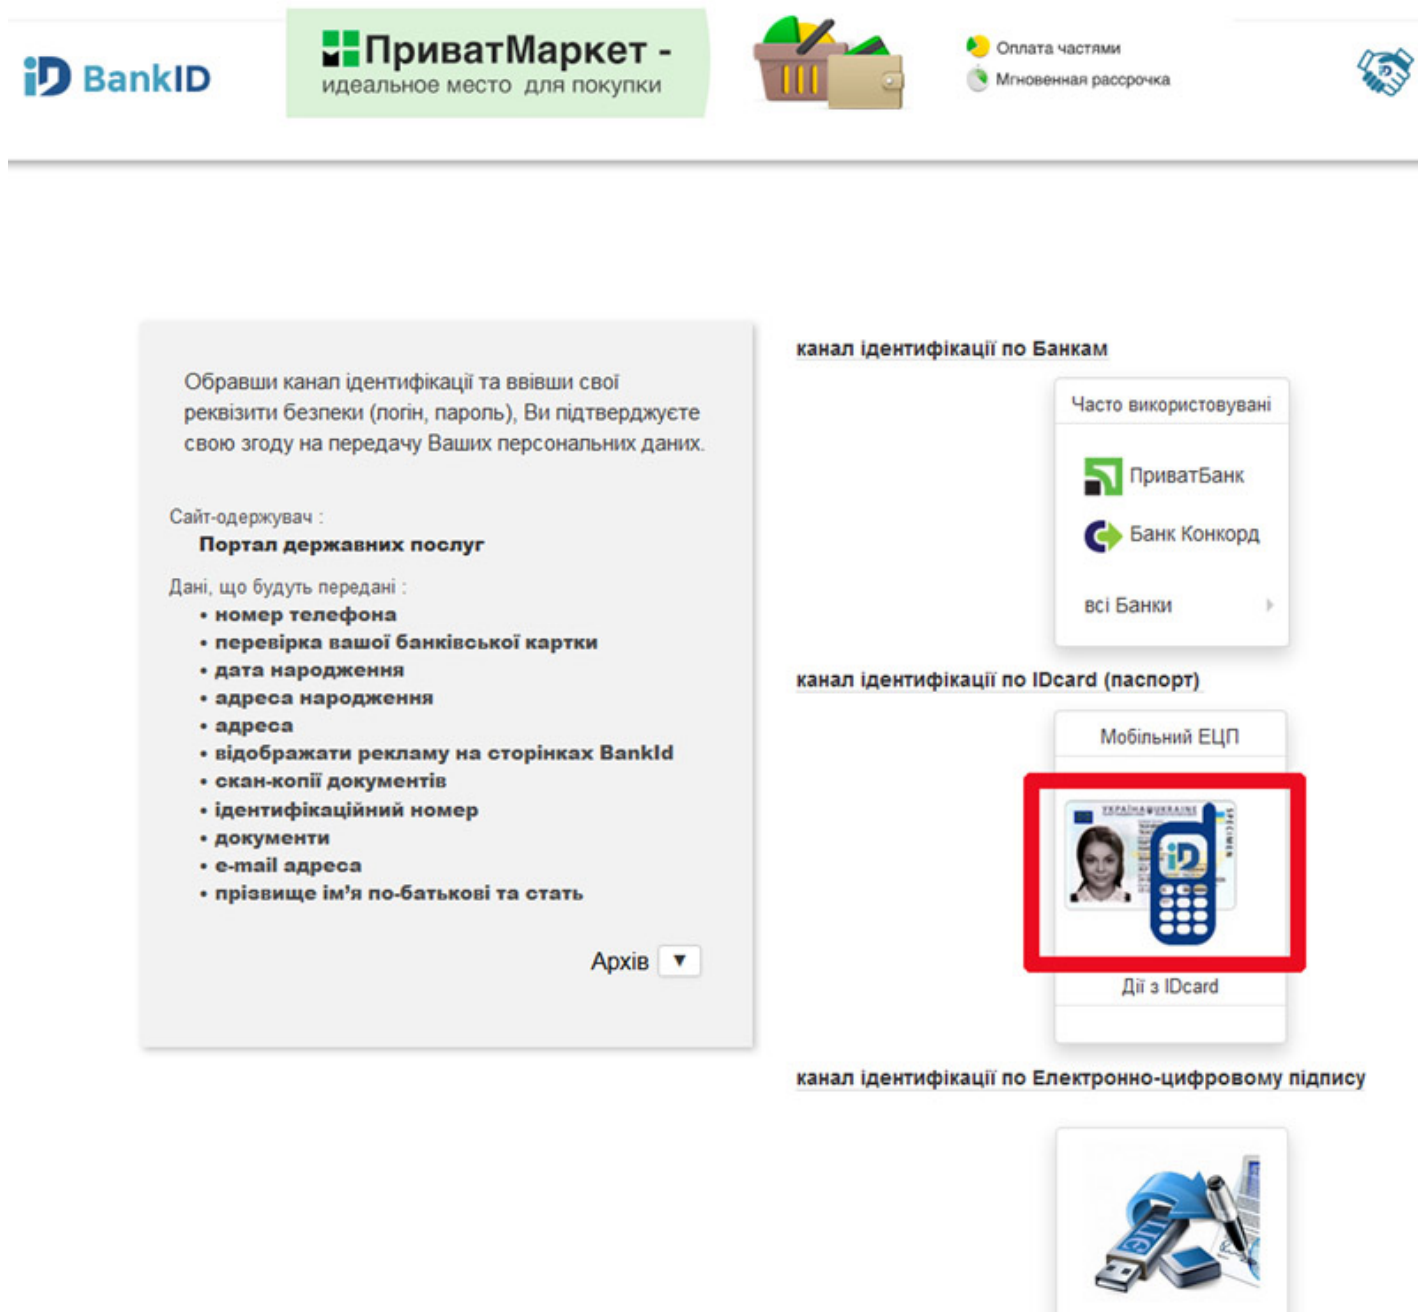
iD BankID

ПриватМаркет - идеальное место для покупки

Оплата частями
Мгновенная рассрочка

Обравши канал ідентифікації та ввівши свої реквізити безпеки (логін, пароль), Ви підтверджуєте свою згоду на передачу Ваших персональних даних.

Сайт-одержувач :
Портал державних послуг

Дані, що будуть передані :
• номер телефона
• перевірка вашої банківської картки
• дата народження
• адреса народження
• адреса
• відображати рекламу на сторінках BankId
• скан-копії документів
• ідентифікаційний номер
• документи
• e-mail адреса
• прізвище ім'я по-батькові та стать

Архів ▼

канал ідентифікації по Банкам

Часто використовувані

ПриватБанк
Банк Конкорд
всі Банки

канал ідентифікації по IDcard (паспорт)

Мобільний ЕЦП

Дії з IDcard

канал ідентифікації по Електронно-цифровому підпису